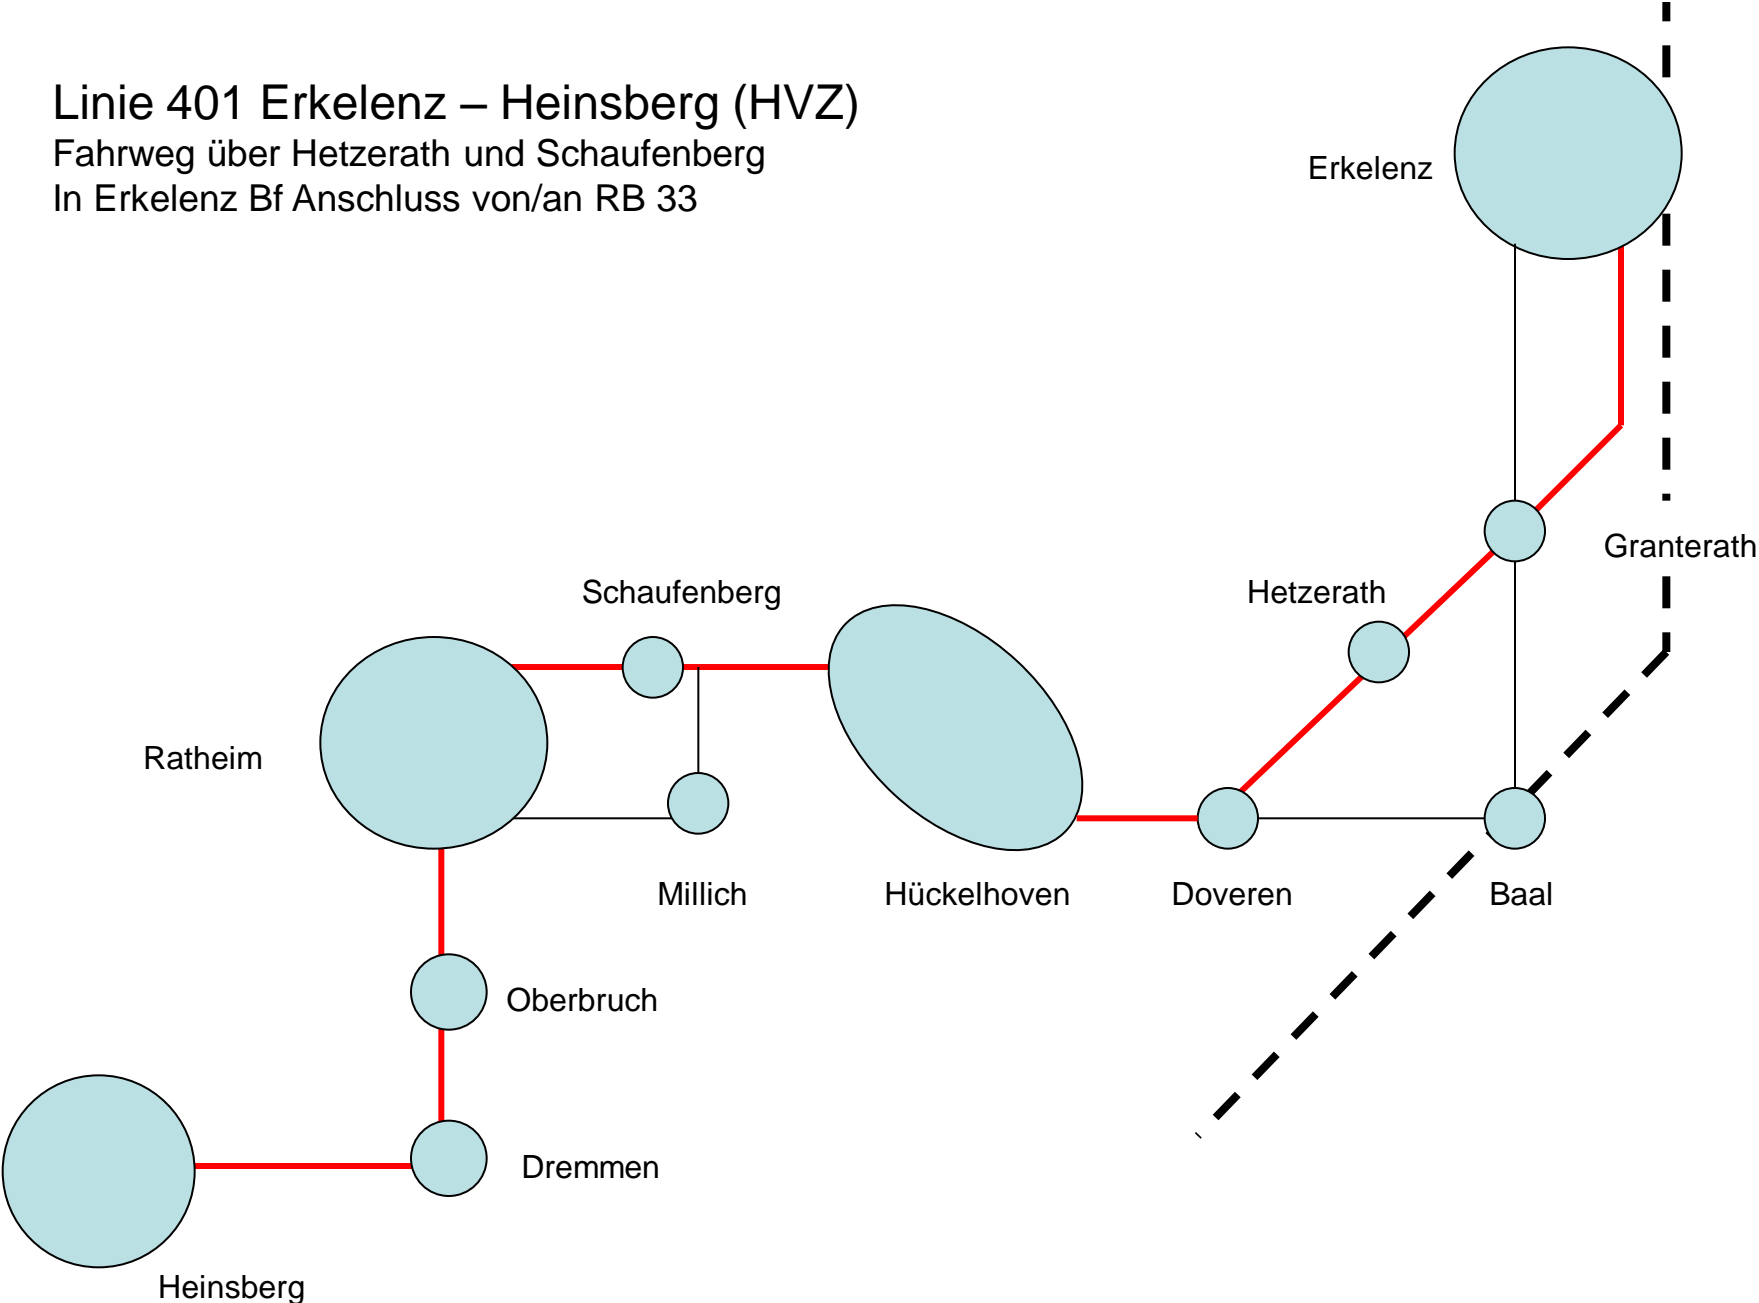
Linie 401 Erkelenz – Heinsberg (HVZ)
Fahrweg über Hetzerath und Schaufenberg
In Erkelenz Bf Anschluss von/an RB 33

Erkelenz

Granterath

Hetzerath

Schaufenberg

Ratheim

Millich

Hückelhoven

Doveren

Baal

Oberbruch

Dremmen

Heinsberg